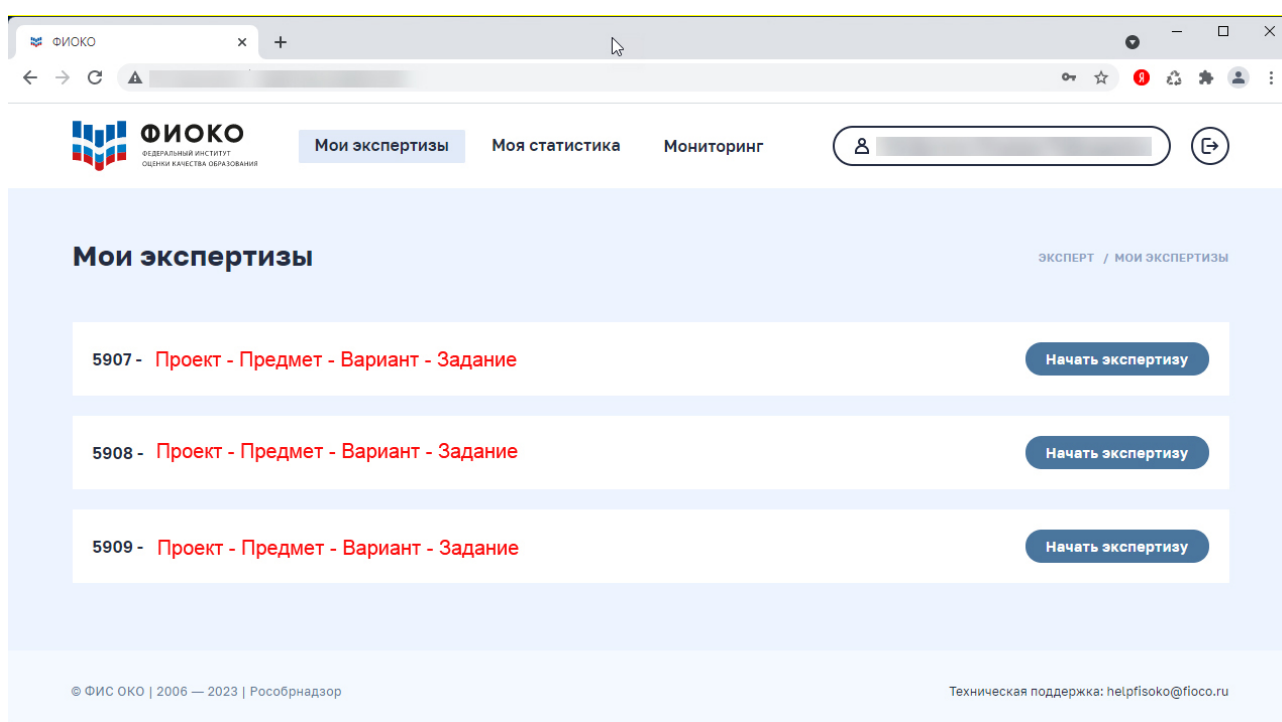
ФИОКО ×
+

ФИОКО
ФЕДЕРАЛЬНЫЙ ИНСТИТУТ ОЦЕНКИ КАЧЕСТВА ОБРАЗОВАНИЯ

Мои экспертизы
Моя статистика
Мониторинг

Мои экспертизы

ЭКСПЕРТ / МОИ ЭКСПЕРТИЗЫ

5907 - Проект - Предмет - Вариант - Задание
Начать экспертизу

5908 - Проект - Предмет - Вариант - Задание
Начать экспертизу

5909 - Проект - Предмет - Вариант - Задание
Начать экспертизу

© ФИС ОКО | 2006 — 2023 | Рособрнадзор

Техническая поддержка: helpfisoko@fioco.ru